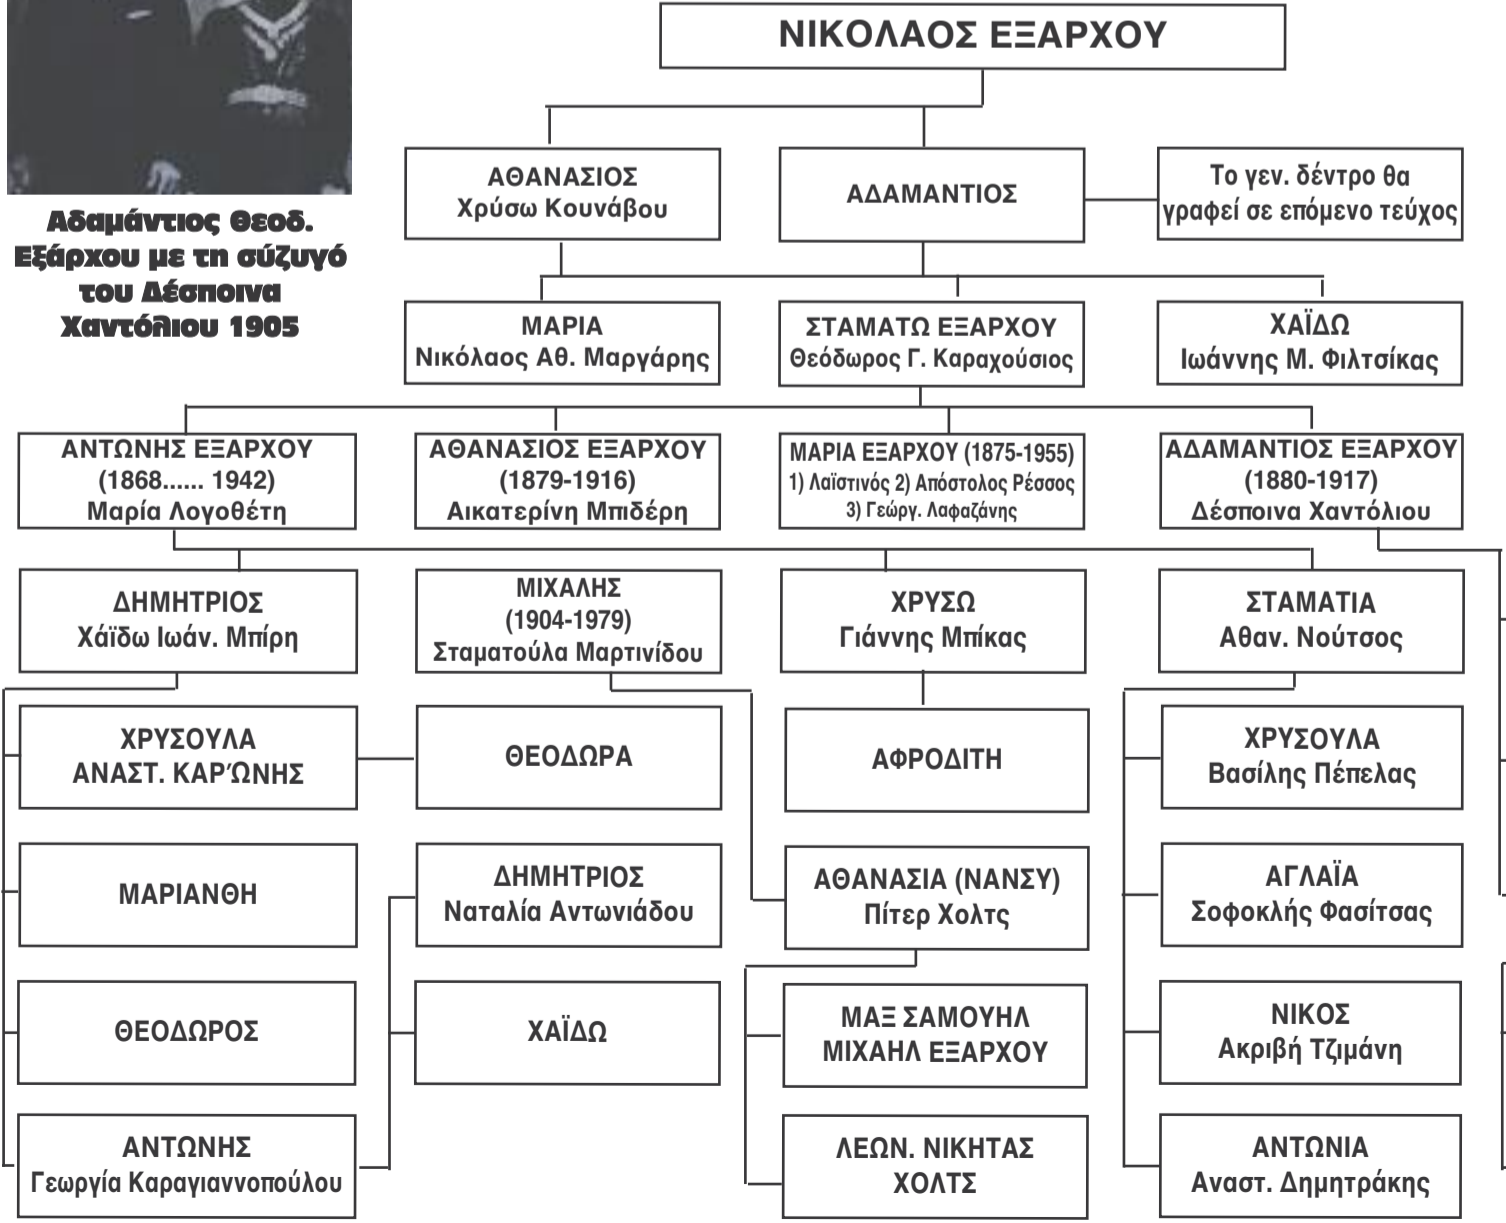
Αδαμάντιος Θεοδ. Εξάρχου με τη σύζυγό του Δέσποινα Χαντόλιου 1905

ΝΙΚΟΛΑΟΣ ΕΞΑΡΧΟΥ

ΑΘΑΝΑΣΙΟΣ
Χρύσω Κουνάβου

ΑΔΑΜΑΝΤΙΟΣ

Το γεν. δέντρο θα γραφεί σε επόμενο τεύχος

ΜΑΡΙΑ
Νικόλαος Αθ. Μαργάρης

ΣΤΑΜΑΤΩ ΕΞΑΡΧΟΥ
Θεόδωρος Γ. Καραχούσιος

ΧΑΪΔΩ
Ιωάννης Μ. Φιλτσίκας

ΑΝΤΩΝΗΣ ΕΞΑΡΧΟΥ
(1868...... 1942)
Μαρία Λογοθέτη

ΑΘΑΝΑΣΙΟΣ ΕΞΑΡΧΟΥ
(1879-1916)
Αικατερίνη Μπιδέρη

ΜΑΡΙΑ ΕΞΑΡΧΟΥ (1875-1955)
1) Λαϊστινός 2) Απόστολος Ρέσσος
3) Γεώργ. Λαφαζάνης

ΑΔΑΜΑΝΤΙΟΣ ΕΞΑΡΧΟΥ
(1880-1917)
Δέσποινα Χαντόλιου

ΔΗΜΗΤΡΙΟΣ
Χάϊδω Ιωάν. Μπίρη

ΜΙΧΑΛΗΣ
(1904-1979)
Σταματούλα Μαρτινίδου

ΧΡΥΣΩ
Γιάννης Μπίκας

ΣΤΑΜΑΤΙΑ
Αθαν. Νούτσος

ΧΡΥΣΟΥΛΑ
ΑΝΑΣΤ. ΚΑΡ'ΩΝΗΣ

ΘΕΟΔΩΡΑ

ΑΦΡΟΔΙΤΗ

ΧΡΥΣΟΥΛΑ
Βασίλης Πέπελας

ΜΑΡΙΑΝΘΗ

ΔΗΜΗΤΡΙΟΣ
Ναταλία Αντωνιάδου

ΑΘΑΝΑΣΙΑ (ΝΑΝΣΥ)
Πίτερ Χολτς

ΑΓΛΑΪΑ
Σοφοκλής Φασίτσας

ΘΕΟΔΩΡΟΣ

ΧΑΪΔΩ

ΜΑΞ ΣΑΜΟΥΗΛ
ΜΙΧΑΗΛ ΕΞΑΡΧΟΥ

ΝΙΚΟΣ
Ακριβή Τζιμάνη

ΑΝΤΩΝΗΣ
Γεωργία Καραγιαννοπούλου

ΛΕΩΝ. ΝΙΚΗΤΑΣ
ΧΟΛΤΣ

ΑΝΤΩΝΙΑ
Αναστ. Δημητράκης